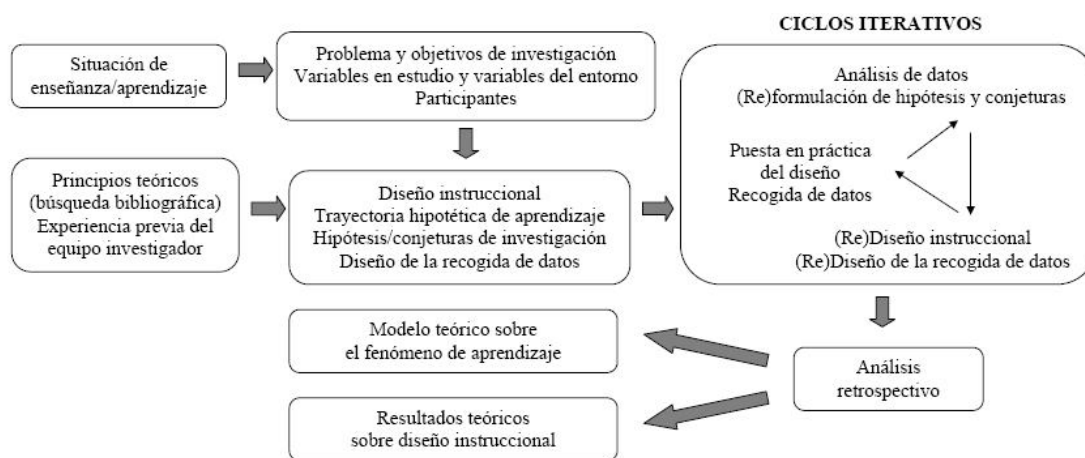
CICLOS ITERATIVOS

Situación de enseñanza/aprendizaje

Problema y objetivos de investigación
Variables en estudio y variables del entorno
Participantes

Análisis de datos
(Re)formulación de hipótesis y conjeturas

Puesta en práctica del diseño
Recogida de datos

(Re)Diseño instruccional
(Re)Diseño de la recogida de datos

Principios teóricos (búsqueda bibliográfica)
Experiencia previa del equipo investigador

Diseño instruccional
Trayectoria hipotética de aprendizaje
Hipótesis/conjeturas de investigación
Diseño de la recogida de datos

Modelo teórico sobre el fenómeno de aprendizaje

Análisis retrospectivo

Resultados teóricos sobre diseño instruccional